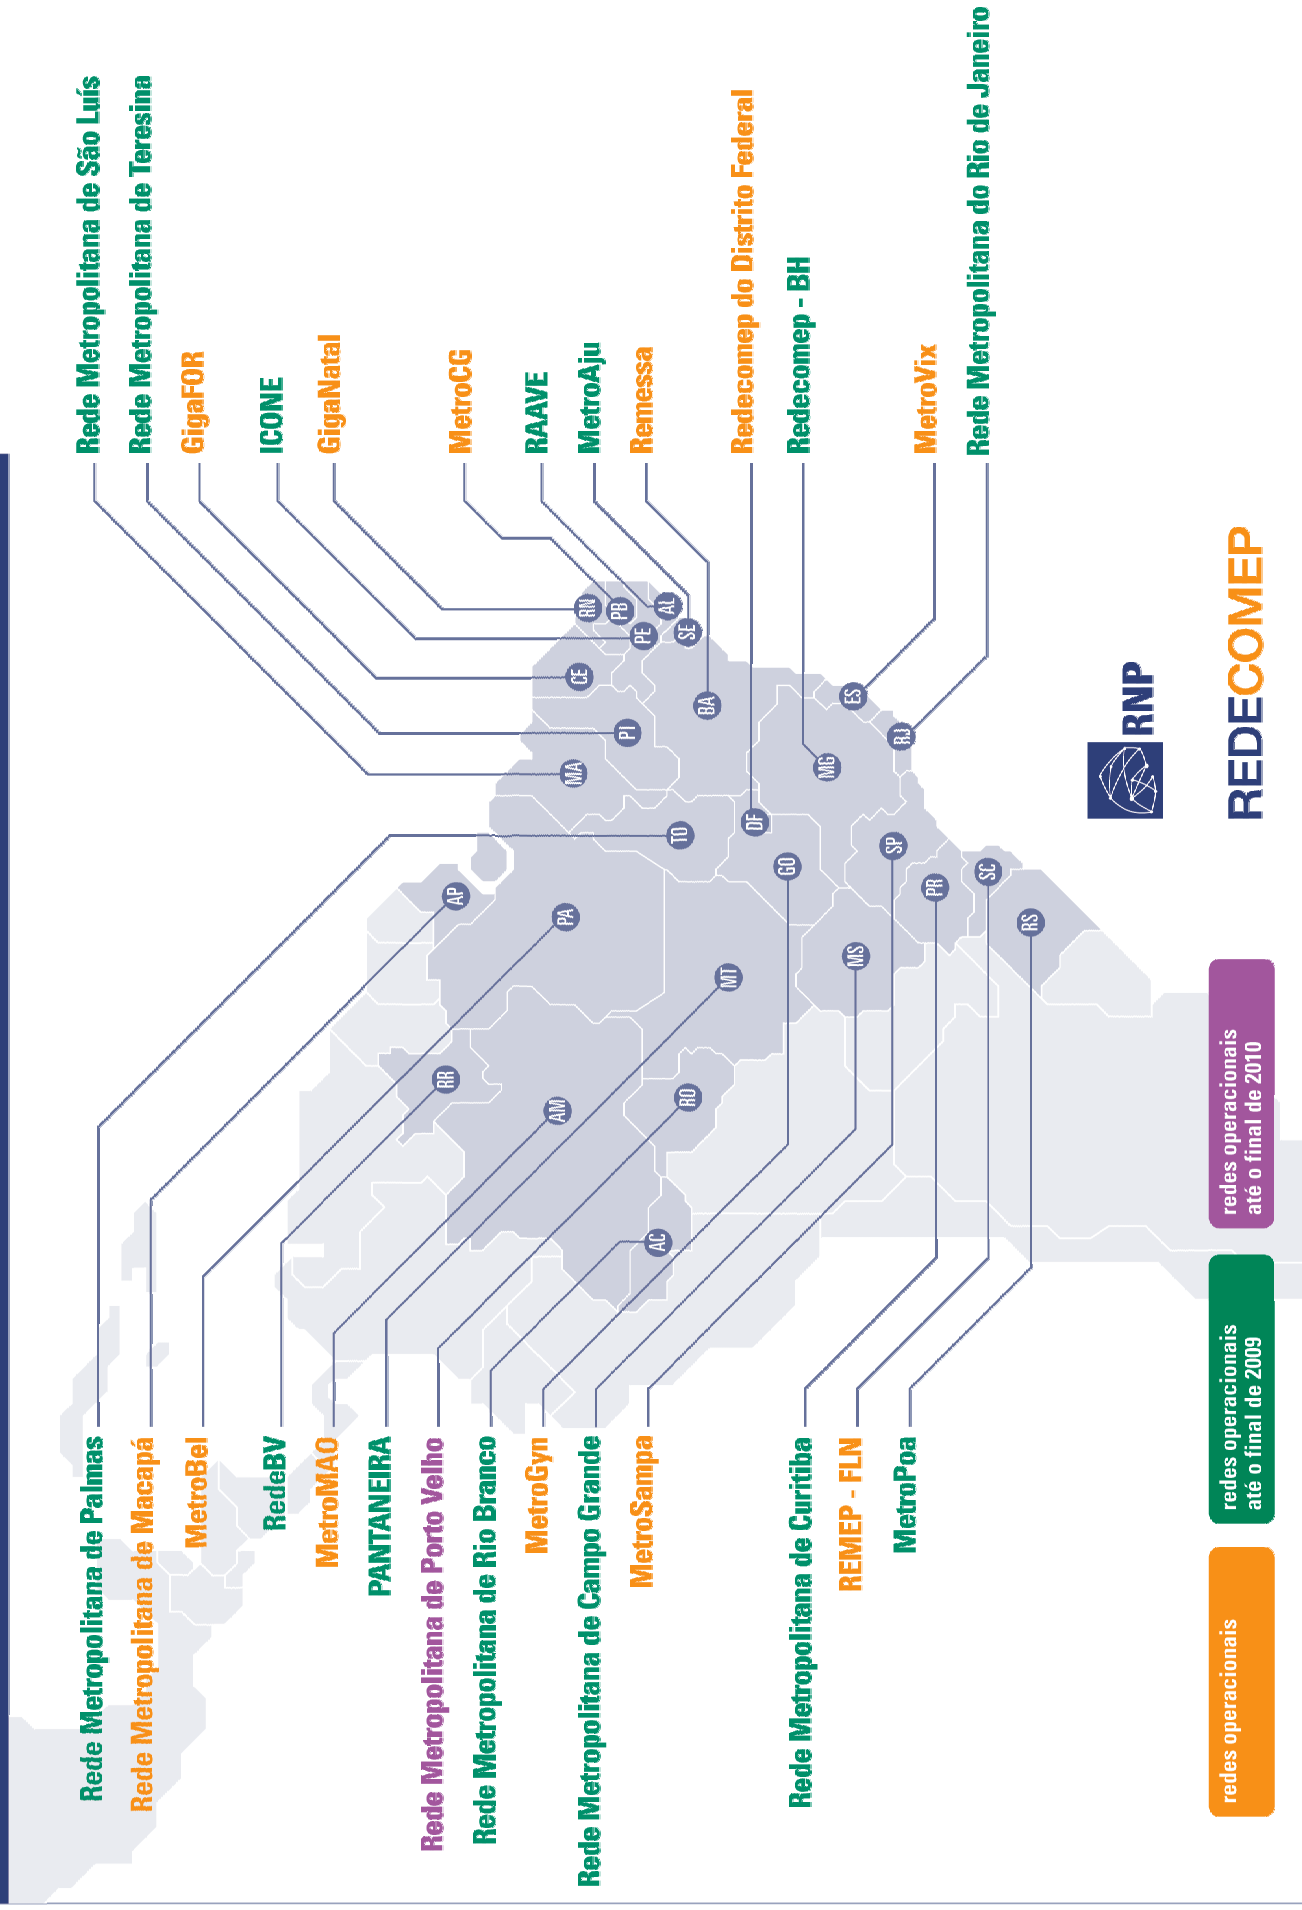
Rede Metropolitana de São Luís
Rede Metropolitana de Teresina
GigaFOR
ICONE
GigaNatal
MetroCG
RAAVE
MetroAju
Remessa
Redecomep do Distrito Federal
Redecomep - BH
MetroVix
Rede Metropolitana do Rio de Janeiro

RN
PB
PE
AL
SE
CE
PI
MA
BA
TO
DF
MG
ES
RJ
SP
GO
AP
PA
MT
MS
PR
SC
RS
RR
AM
RO
AC

RNP
REDECOMEP

Rede Metropolitana de Palmas
Rede Metropolitana de Macapá
MetroBel
RedeBV
MetroMAO
PANTANEIRA
Rede Metropolitana de Porto Velho
Rede Metropolitana de Rio Branco
MetroGyn
Rede Metropolitana de Campo Grande
MetroSampa
Rede Metropolitana de Curitiba
REMEP - FLN
MetroPoa

redes operacionais
redes operacionais até o final de 2009
redes operacionais até o final de 2010